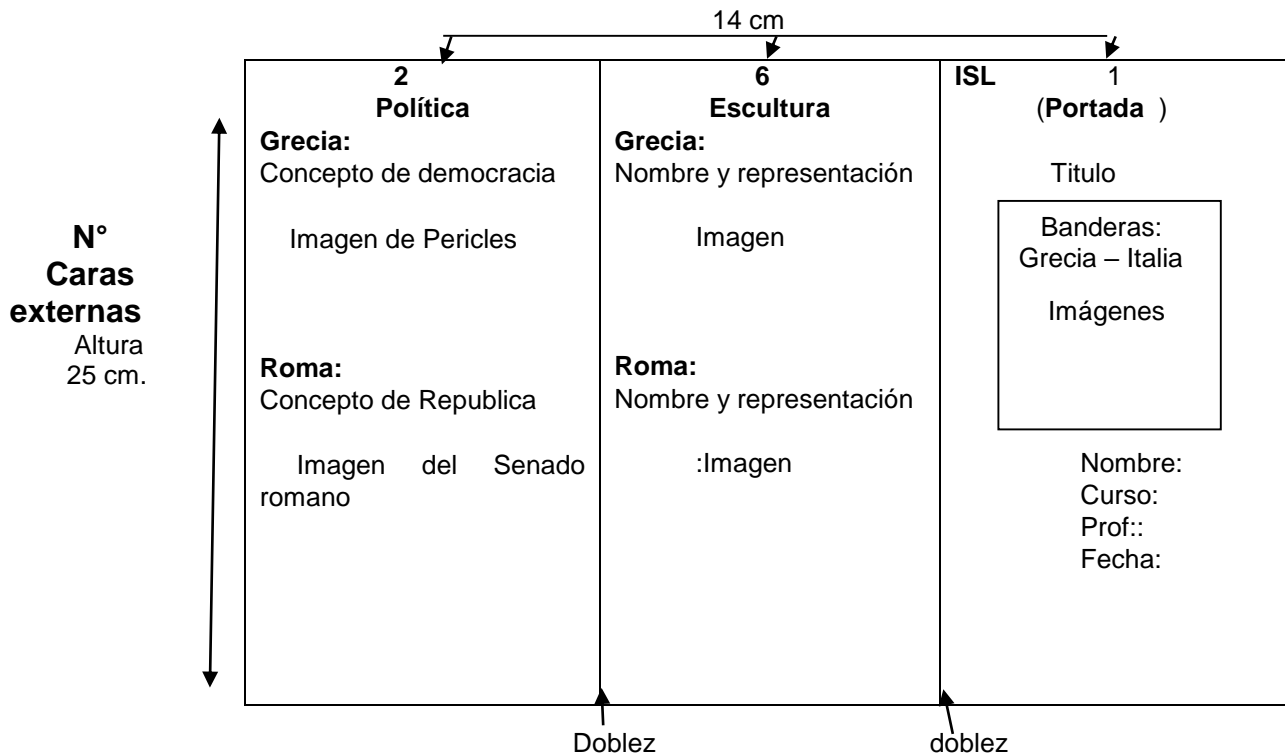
14 cm

N°
Caras
externas
Altura
25 cm.

| 2<br>Política | 6<br>Escultura | ISL 1<br>(Portada ) |
|---|---|---|
| Grecia:<br>Concepto de democracia<br><br>Imagen de Pericles<br><br>Roma:<br>Concepto de Republica<br><br>Imagen del Senado romano | Grecia:<br>Nombre y representación<br><br>Imagen<br><br>Roma:<br>Nombre y representación<br><br>:Imagen | Titulo<br><br>Banderas:<br>Grecia – Italia<br><br>Imágenes<br><br>Nombre:<br>Curso:<br>Prof::<br>Fecha: |

Doblez

doblez